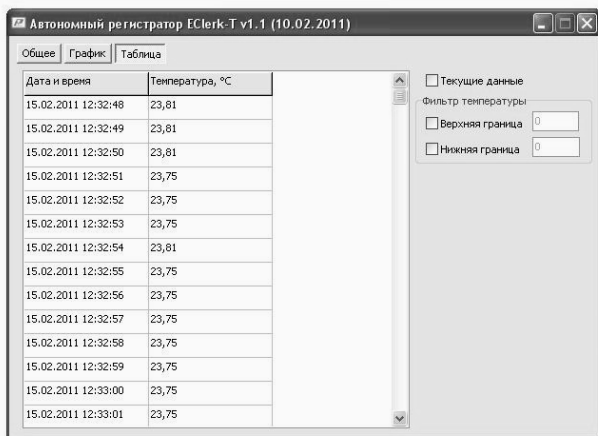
Автономный регистратор EClerk-T v1.1 (10.02.2011)

Общее | График | Таблица

| Дата и время | Температура, °С |
|---|---|
| 15.02.2011 12:32:48 | 23,81 |
| 15.02.2011 12:32:49 | 23,81 |
| 15.02.2011 12:32:50 | 23,81 |
| 15.02.2011 12:32:51 | 23,75 |
| 15.02.2011 12:32:52 | 23,75 |
| 15.02.2011 12:32:53 | 23,75 |
| 15.02.2011 12:32:54 | 23,81 |
| 15.02.2011 12:32:55 | 23,75 |
| 15.02.2011 12:32:56 | 23,75 |
| 15.02.2011 12:32:57 | 23,75 |
| 15.02.2011 12:32:58 | 23,75 |
| 15.02.2011 12:32:59 | 23,75 |
| 15.02.2011 12:33:00 | 23,75 |
| 15.02.2011 12:33:01 | 23,75 |

Текущие данные

Фильтр температуры

Верхняя граница 0

Нижняя граница 0